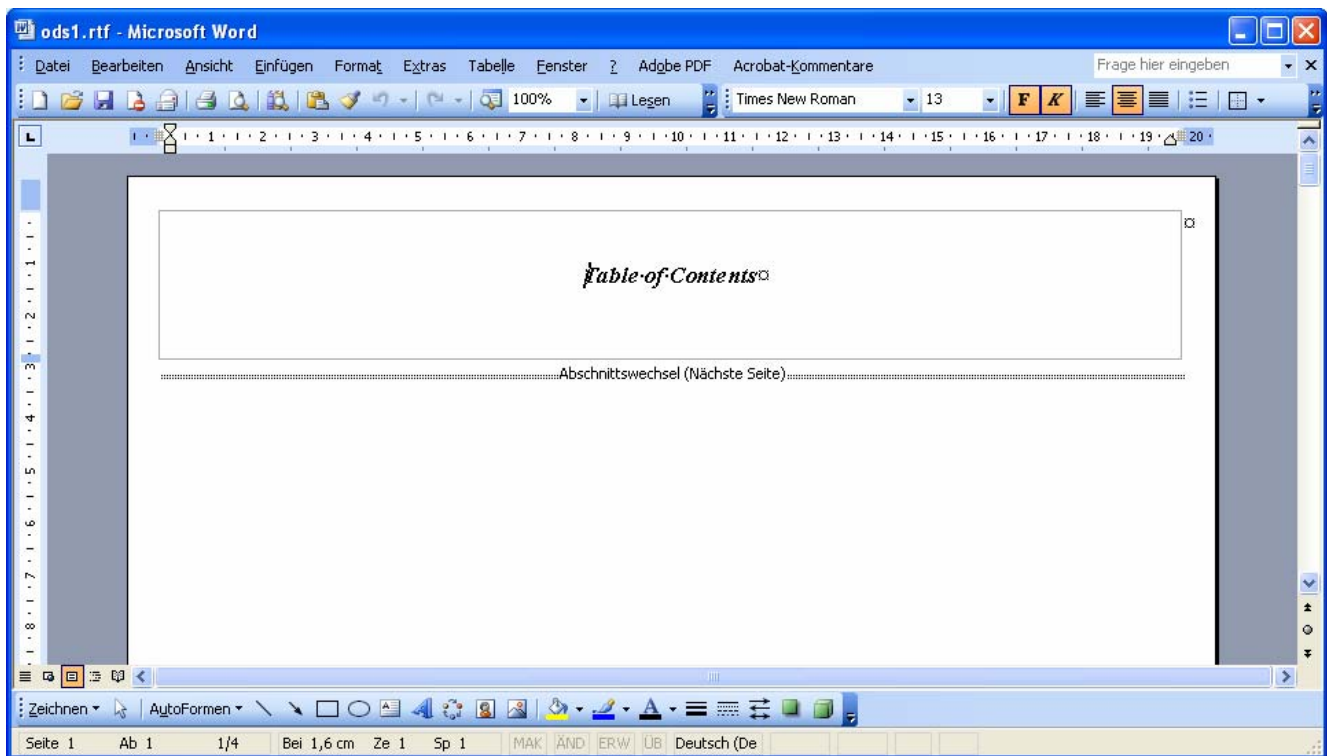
ods1.rtf - Microsoft Word

Datei Bearbeiten Ansicht Einfügen Format Extras Tabelle Fenster ? Adobe PDF Acrobat-Kommentare

Frage hier eingeben

100% Lesen Times New Roman 13 F K

1 2 3 4 5 6 7 8 9 10 11 12 13 14 15 16 17 18 19 20

Table·of·Contents¤

Abschnittswechsel (Nächste Seite)

Zeichnen AutoFormen

Seite 1 Ab 1 1/4 Bei 1,6 cm Ze 1 Sp 1 MAK ÄND ERW ÜB Deutsch (De